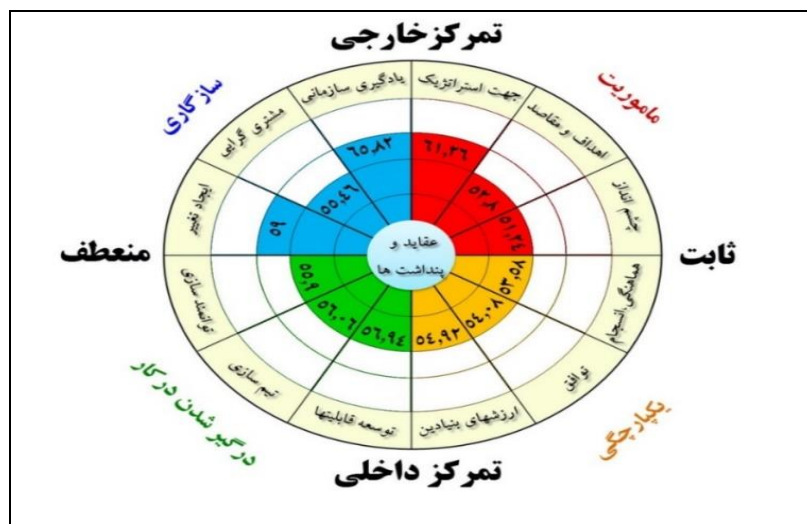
تمرکزخارجی

سازگاری

ماموریت

منعطف

ثابت

درگیر شدن در کار

یکپارچگی

تمرکز داخلی

یادگیری سازمانی

جهت استراتژیک

مشتری گرایی

اهداف و مقاصد

ایجاد تغییر

چشم انداز

توانمندسازی

هماهنگی انسجام

تیم سازی

توافق

توسعه قابلیتها

ارزشهای بنیادین

۶۵.۸۳

۶۱.۳۶

۵۵.۴۶

۵۲.۸

۵۹

۵۱.۲۶

عقاید و پنداشت ها

۵۵.۹

۵۳.۵۸

۵۶.۰۶

۵۴.۰۸

۵۶.۹۴

۵۴.۹۳